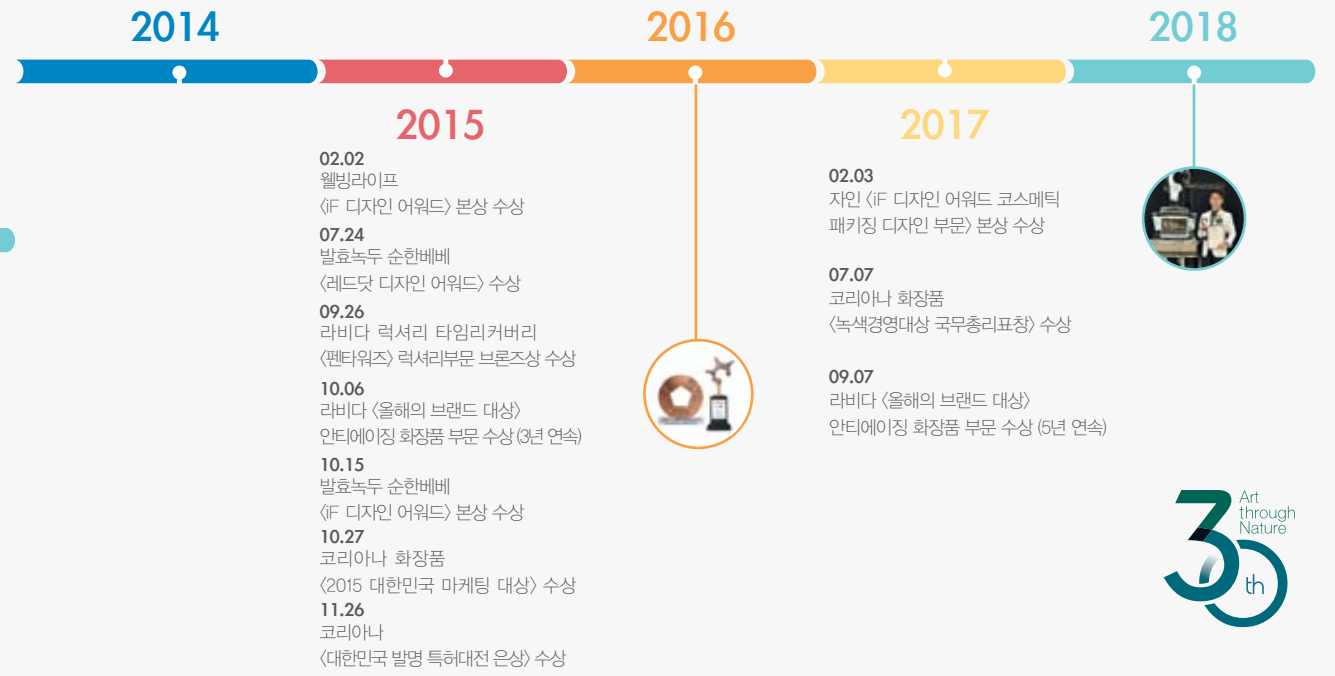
2014

2016

2018

2015

02.02
웰빙라이프
〈iF 디자인 어워드〉 본상 수상

07.24
발효녹두 순한베베
〈레드닷 디자인 어워드〉 수상

09.26
라비다 럭셔리 타임리커버리
〈펜타워즈〉 럭셔리부문 브론즈상 수상

10.06
라비다 〈올해의 브랜드 대상〉
안티에이징 화장품 부문 수상 (3년 연속)

10.15
발효녹두 순한베베
〈iF 디자인 어워드〉 본상 수상

10.27
코리아나 화장품
〈2015 대한민국 마케팅 대상〉 수상

11.26
코리아나
〈대한민국 발명 특허대전 은상〉 수상

2017

02.03
자인 〈iF 디자인 어워드 코스메틱 패키징 디자인 부문〉 본상 수상

07.07
코리아나 화장품
〈녹색경영대상 국무총리표창〉 수상

09.07
라비다 〈올해의 브랜드 대상〉
안티에이징 화장품 부문 수상 (5년 연속)

Art through Nature
3 0 th